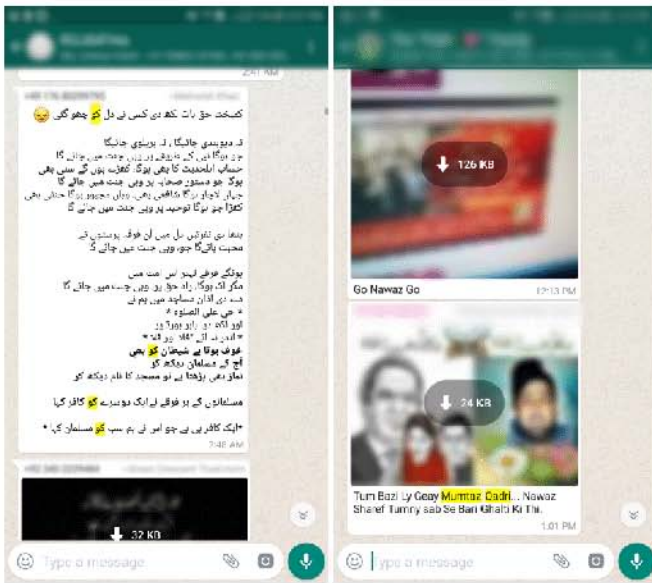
کمبخت حق بات کہہ دی کسی نے دل کو چھو گئی 😔

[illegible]

32 KB

Type a message

126 KB

Go Nawaz Go

12:13 PM

24 KB

Tum Bazi Ly Geay Mumtaz Qadri... Nawaz Sharef Tumny sab Se Bari Ghalti Ki Thi.

1:01 PM

Type a message